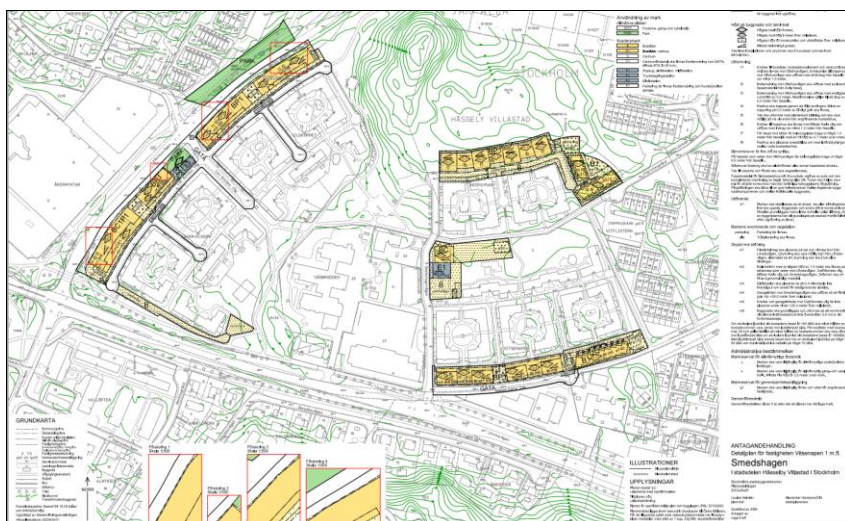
PARK

HÄSSELBY VILLASTAD

GATA

GRUNDKARTA

ILLUSTRATIONER

UPPLYSNINGAR

ANTAGANDEHANDLING
Detaljplan för fastigheten Vitsenapen 1 m.fl.
Smedshagen
i stadsdelen Hässelby Villastad i Stockholm

Användning av mark

Utformning

Utförande

Administrativa bestämmelser

Genomförandetid